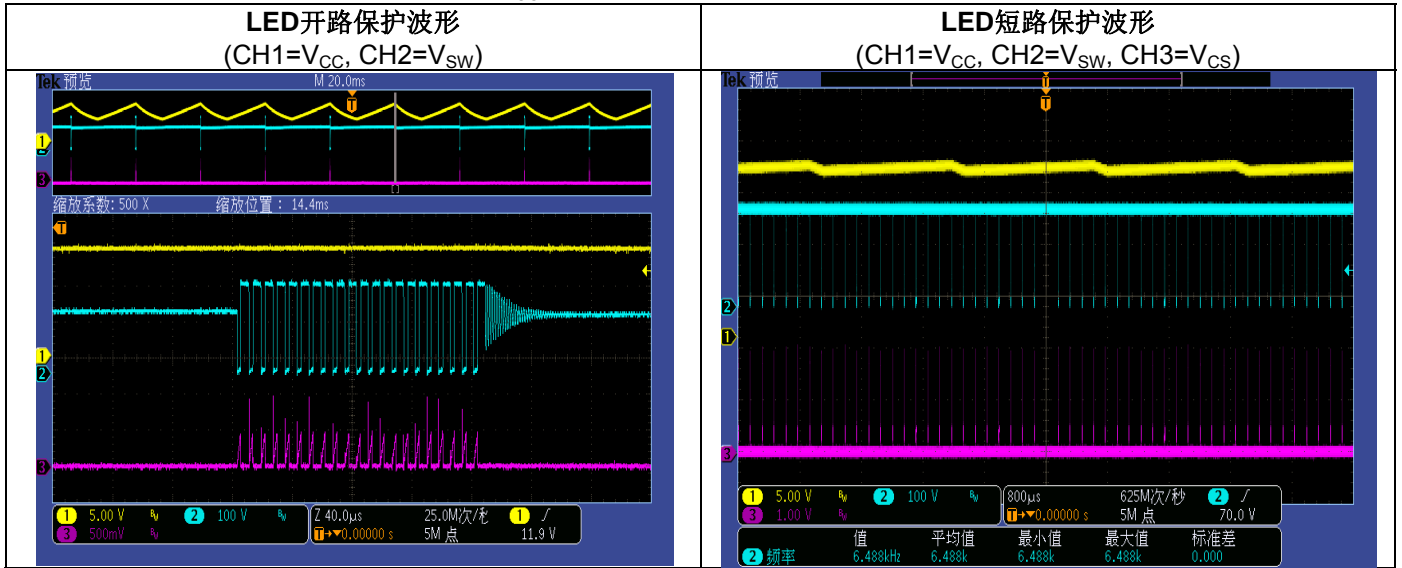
| LED开路保护波形 (CH1=V$_{CC}$, CH2=V$_{SW}$) | LED短路保护波形 (CH1=V$_{CC}$, CH2=V$_{SW}$, CH3=V$_{CS}$) |
|---|---|
| Tek 预览 M 20.0ms T 1 3 缩放系数: 500 X 缩放位置: 14.4ms T 1 2 3 1 5.00 V 2 100 V 3 500mV Z 40.0μs 25.0M次/秒 T→▼0.00000 s 5M 点 1 ∫ 11.9 V | Tek 预览 T 2 1 3 1 5.00 V 2 100 V 3 1.00 V 800μs 625M次/秒 T→▼0.00000 s 5M 点 2 ∫ 70.0 V 2 频率 值 6.488kHz 平均值 6.488k 最小值 6.488k 最大值 6.488k 标准差 0.000 |